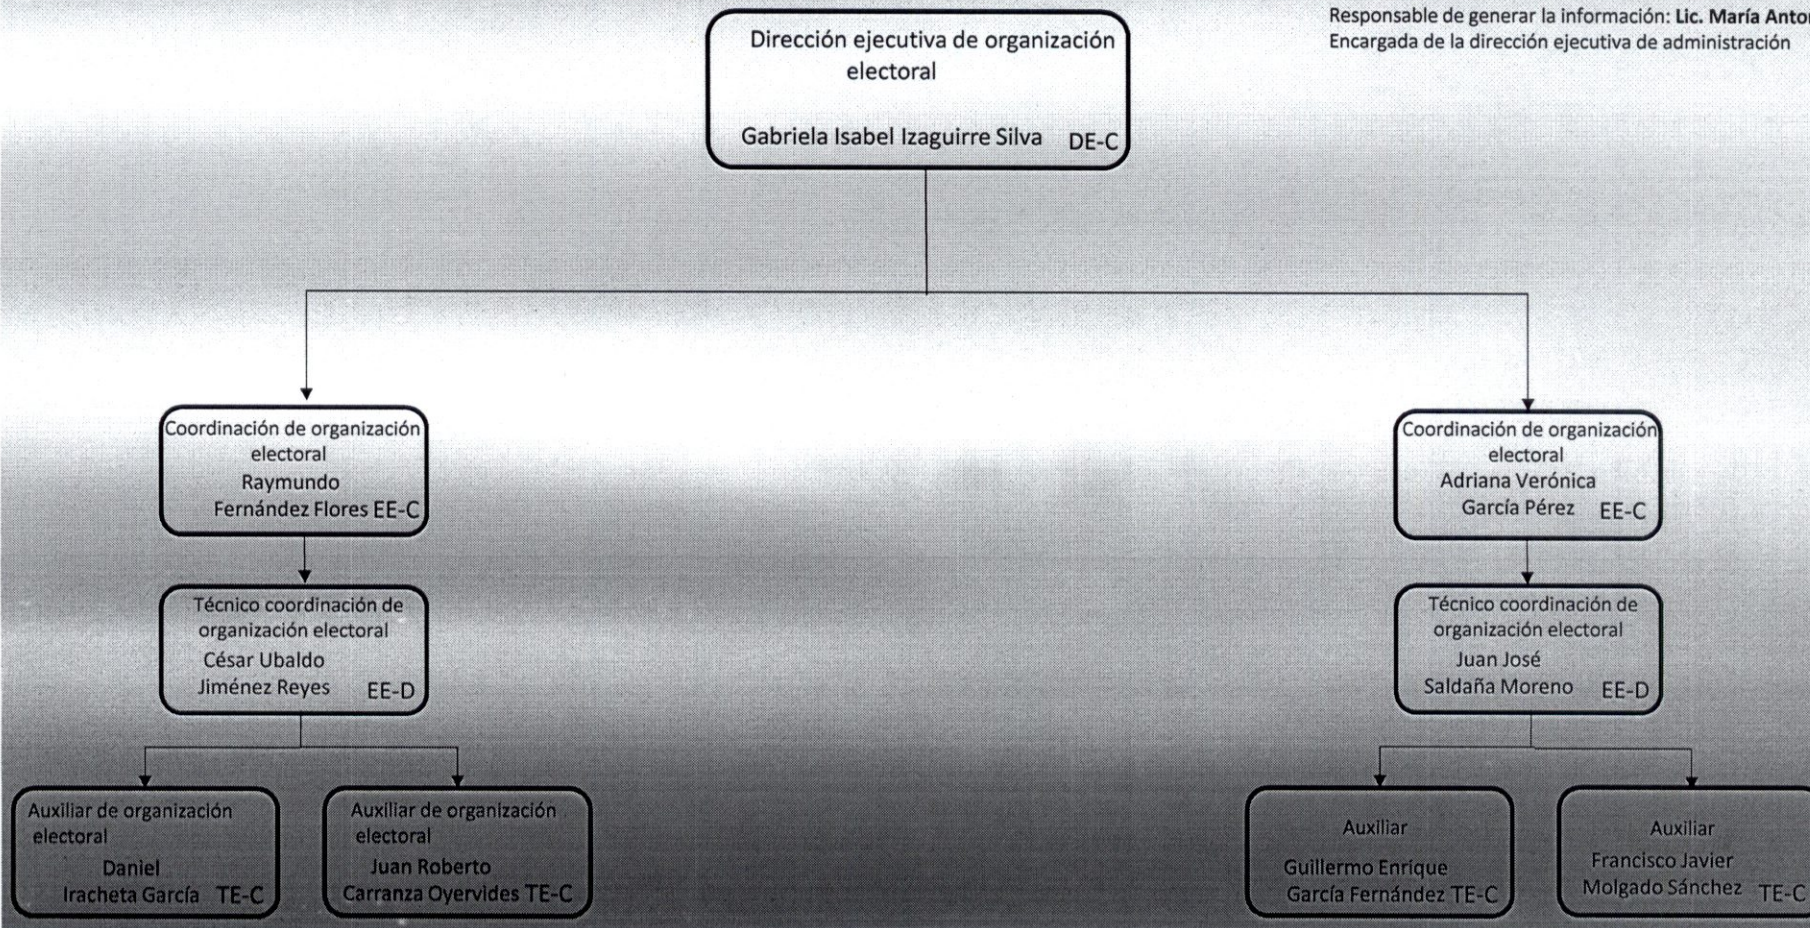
Responsable de generar la información: **Lic. María Anto**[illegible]
Encargada de la dirección ejecutiva de administración

Dirección ejecutiva de organización electoral

Gabriela Isabel Izaguirre Silva DE-C

Coordinación de organización electoral
Raymundo Fernández Flores EE-C

Técnico coordinación de organización electoral
César Ubaldo Jiménez Reyes EE-D

Auxiliar de organización electoral
Daniel Iracheta García TE-C

Auxiliar de organización electoral
Juan Roberto Carranza Oyervides TE-C

Coordinación de organización electoral
Adriana Verónica García Pérez EE-C

Técnico coordinación de organización electoral
Juan José Saldaña Moreno EE-D

Auxiliar
Guillermo Enrique García Fernández TE-C

Auxiliar
Francisco Javier Molgado Sánchez TE-C